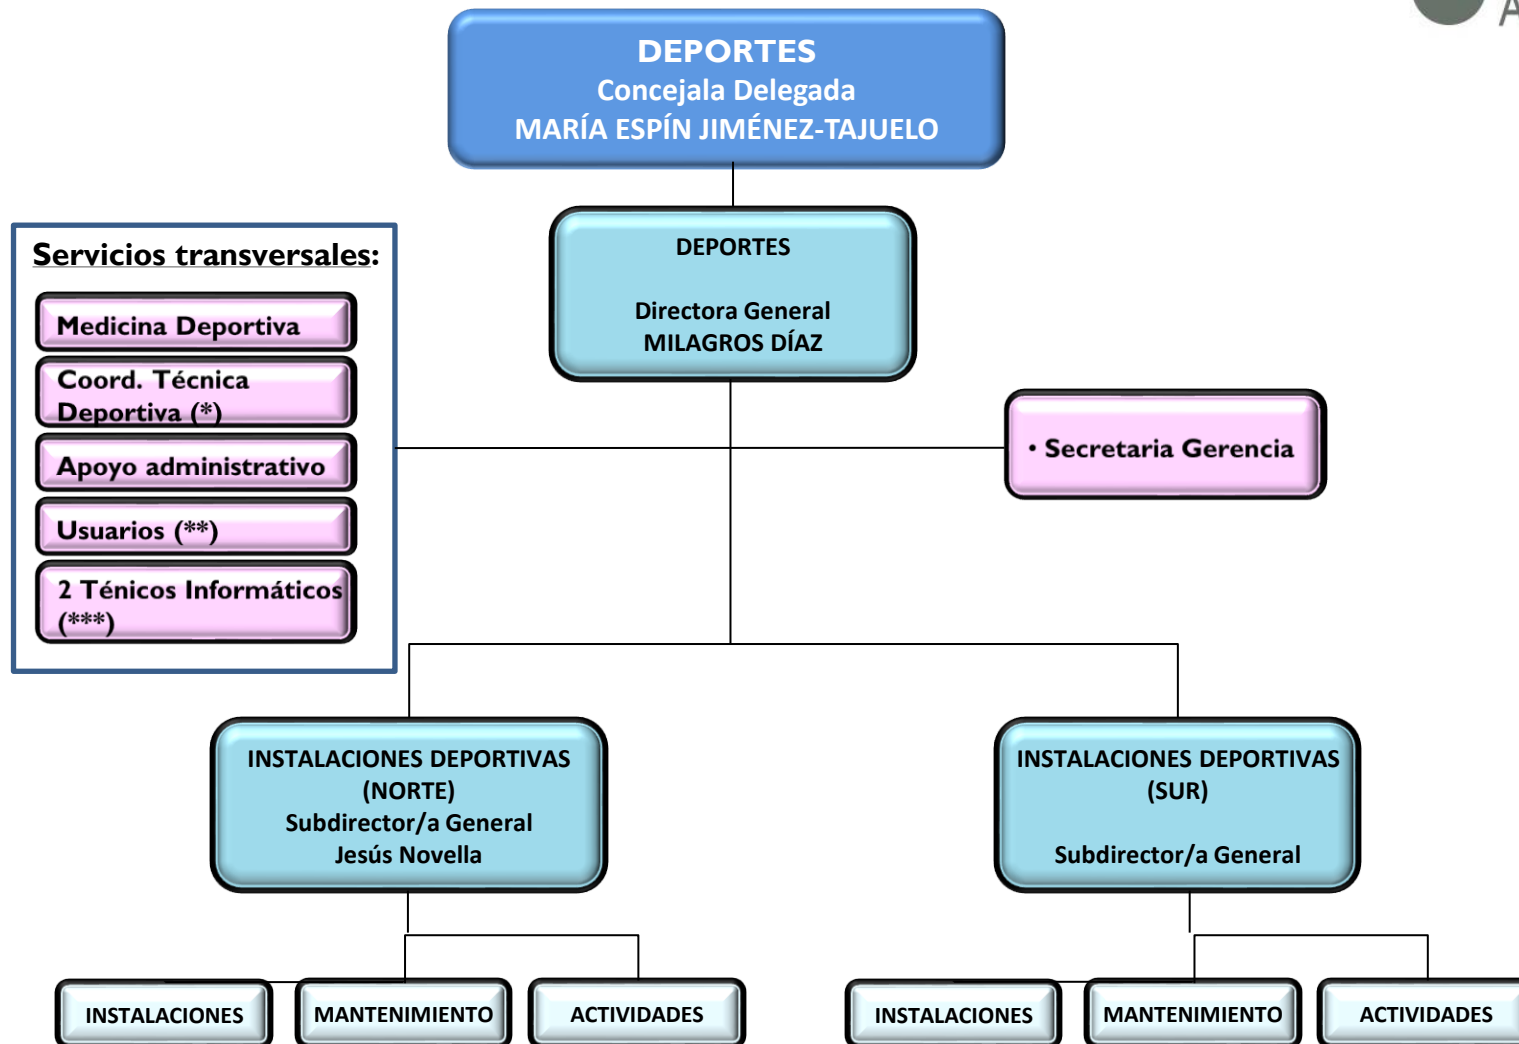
DEPORTES
Concejala Delegada
MARÍA ESPÍN JIMÉNEZ-TAJUELO

DEPORTES

Directora General
MILAGROS DÍAZ

Servicios transversales:

Medicina Deportiva

Coord. Técnica Deportiva (*)

Apoyo administrativo

Usuarios (**)

2 Ténicos Informáticos (***)

• Secretaria Gerencia

INSTALACIONES DEPORTIVAS (NORTE)
Subdirector/a General
Jesús Novella

INSTALACIONES DEPORTIVAS (SUR)

Subdirector/a General

INSTALACIONES

MANTENIMIENTO

ACTIVIDADES

INSTALACIONES

MANTENIMIENTO

ACTIVIDADES